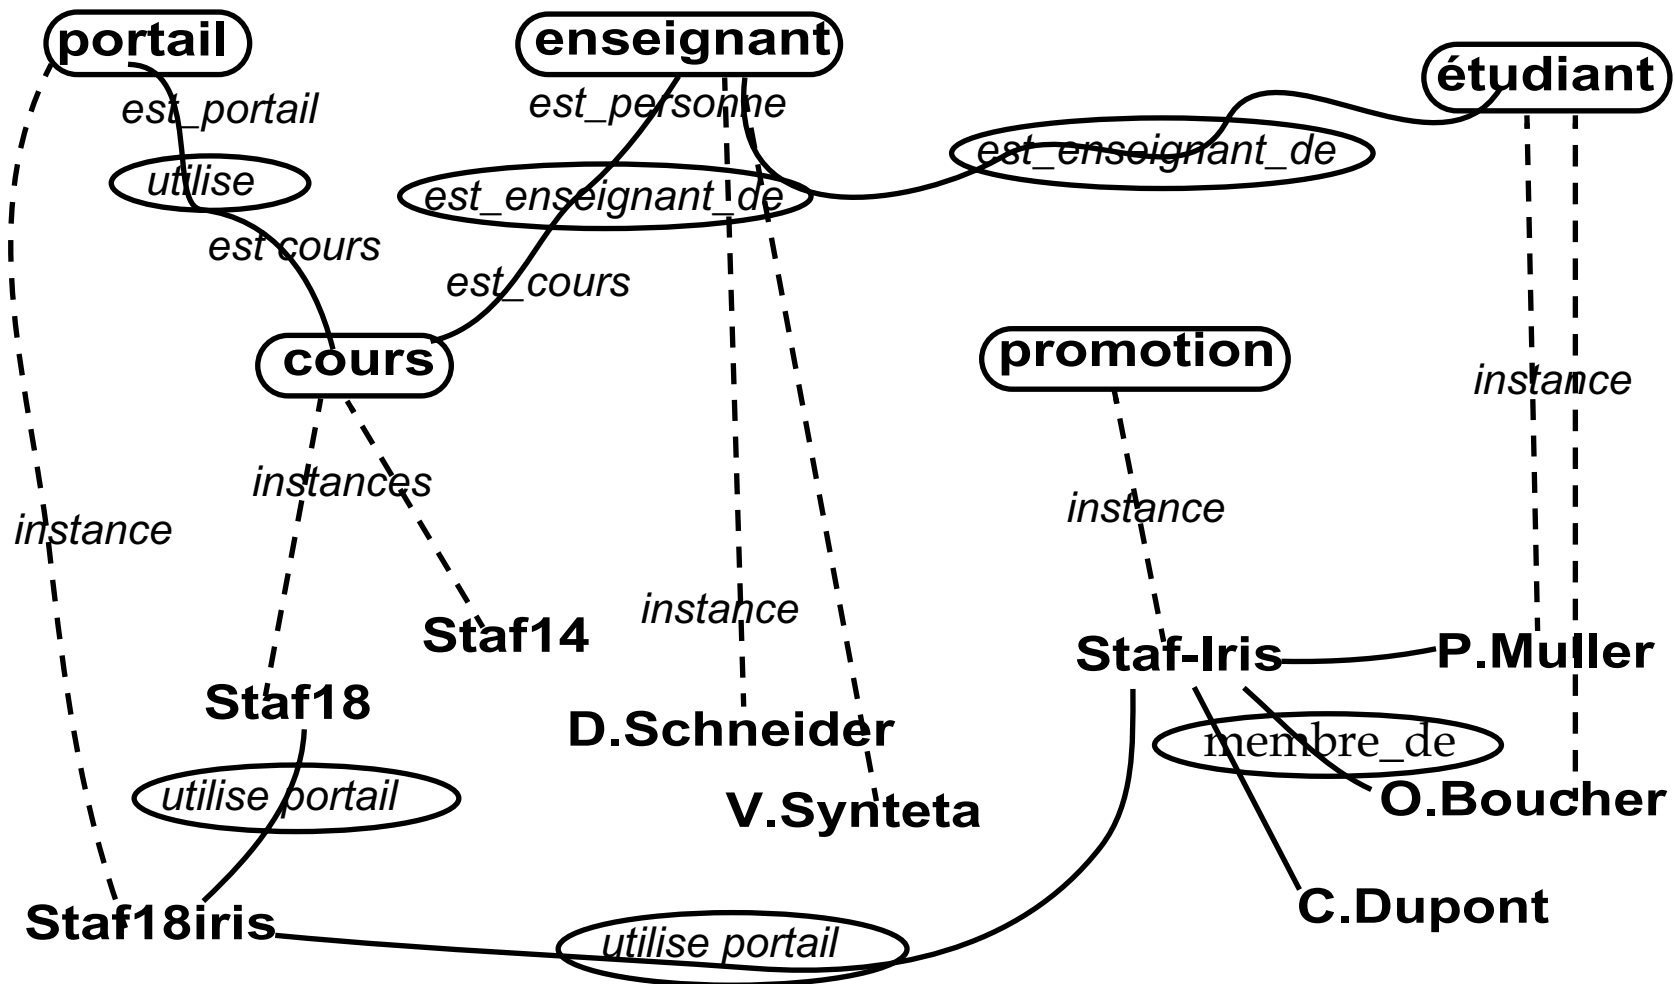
portail
enseignant
étudiant
est_portail
est_personne
est_enseignant_de
utilise
est_enseignant_de
est cours
est_cours
cours
promotion
instance
instances
instance
instance
instance
Staf14
Staf-Iris
P.Muller
Staf18
D.Schneider
membre_de
utilise portail
O.Boucher
V.Synteta
C.Dupont
Staf18iris
utilise portail